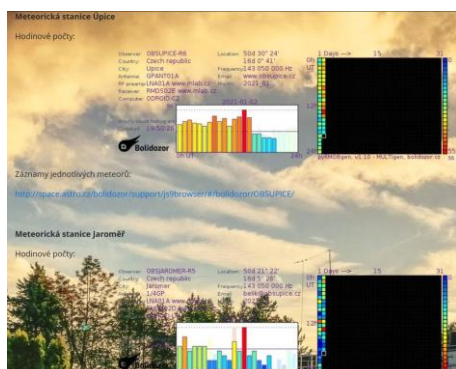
Meteorická stanice Úpice

Hodinové počty:

Observer: OBSUPICE-R6
Country: Czech republic
City: Upice
Antenna: 6PANT01A
RF preamp: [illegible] www.mlab.cz
Receiver: RMDS02E www.mlab.cz
Computer: ODROID-C2

Location: 50d 30' 24'
16d 0' 41'
Frequency: 143 050 000 Hz
Email: www.obsupice.cz
Month: 2021 01

2021-01-02

Hourly count: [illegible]
14:50:25

Bolidozor

00 UT 24h

1 Days --> 15 31
00 UT
06
12
18
0
55

pyRMOBgen v0.15 - MLTIgen, bolidozor.cz

Záznamy jednotlivých meteorů:

http://space.astro.cz/bolidozor/support/js9browser/#/bolidozor/OBSUPICE/

Meteorická stanice Jaroměř

Hodinové počty:

Observer: OBSJAROMER-R5
Country: Czech republic
City: Jaromer
Antenna: 1/4GP
RF preamp: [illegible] www.mlab.cz
Receiver: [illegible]

Location: 50d 21' 22'
15d 5' 28'
Frequency: 143 050 000 Hz
Email: belik@obsupice.cz
Month: 2021 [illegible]

1 Days --> 15 31
00 UT
06
12

Bolidozor